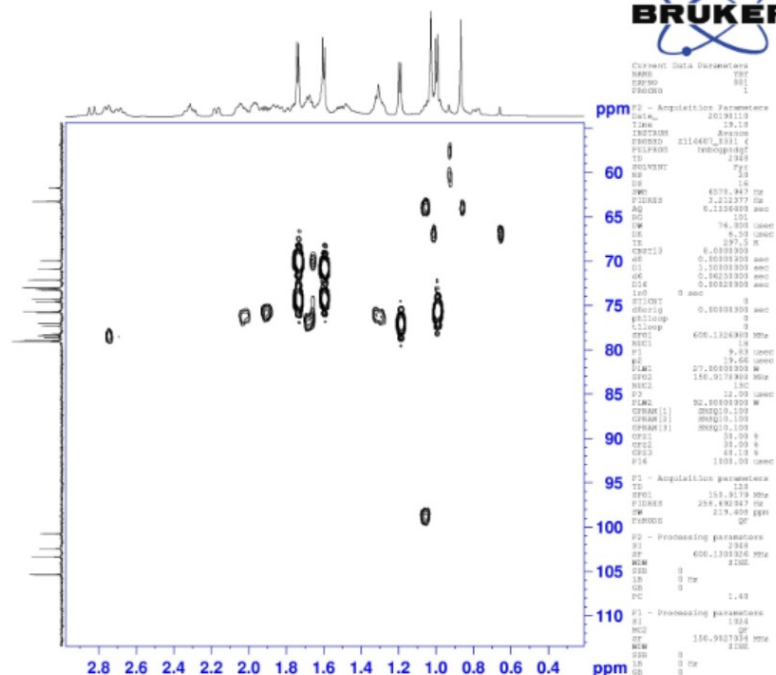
BRUKER

Current Data Parameters
NAME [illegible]
EXPNO 801
PROCNO 1

F2 - Acquisition Parameters
Date_ 20190110
Time 19.18
INSTRUM Avance
PROBHD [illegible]
PULPROG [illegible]
TD 2048
SOLVENT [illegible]
NS 10
DS 16
SWH 6578.947 Hz
FIDRES 3.212377 Hz
AQ 0.1556480 sec
RG 101
DW 76.000 usec
DE 6.50 usec
TE 297.5 K
CNST13 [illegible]
d0 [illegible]
D1 1.50000000 sec
d6 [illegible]
D16 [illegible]
in0 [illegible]
ST1CNT 0
d0orig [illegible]
phlloop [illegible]
t1loop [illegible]
SFO1 600.1326903 MHz
NUC1 1H
P1 9.63 usec
p2 19.66 usec
PLW1 27.00000000 W
SFO2 150.9178908 MHz
NUC2 13C
P3 12.00 usec
PLW2 92.00000000 W
GPNAM[1] SMSQ10.100
GPNAM[2] SMSQ10.100
GPNAM[3] SMSQ10.100
GPZ1 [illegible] %
GPZ2 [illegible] %
GPZ3 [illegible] %
P16 1000.00 usec

F1 - Acquisition parameters
TD 128
SFO1 150.9179 MHz
FIDRES 258.492947 Hz
SW 219.400 ppm
FnMODE QF

F2 - Processing parameters
SI 2048
SF 600.1300926 MHz
WDW SINE
SSB 0
LB 0 Hz
GB 0
PC 1.40

F1 - Processing parameters
SI 1024
MC2 QF
SF 150.9027934 MHz
WDW SINE
SSB 0
LB 0 Hz
GB 0

ppm
60
65
70
75
80
85
90
95
100
105
110

2.8 2.6 2.4 2.2 2.0 1.8 1.6 1.4 1.2 1.0 0.8 0.6 0.4 ppm